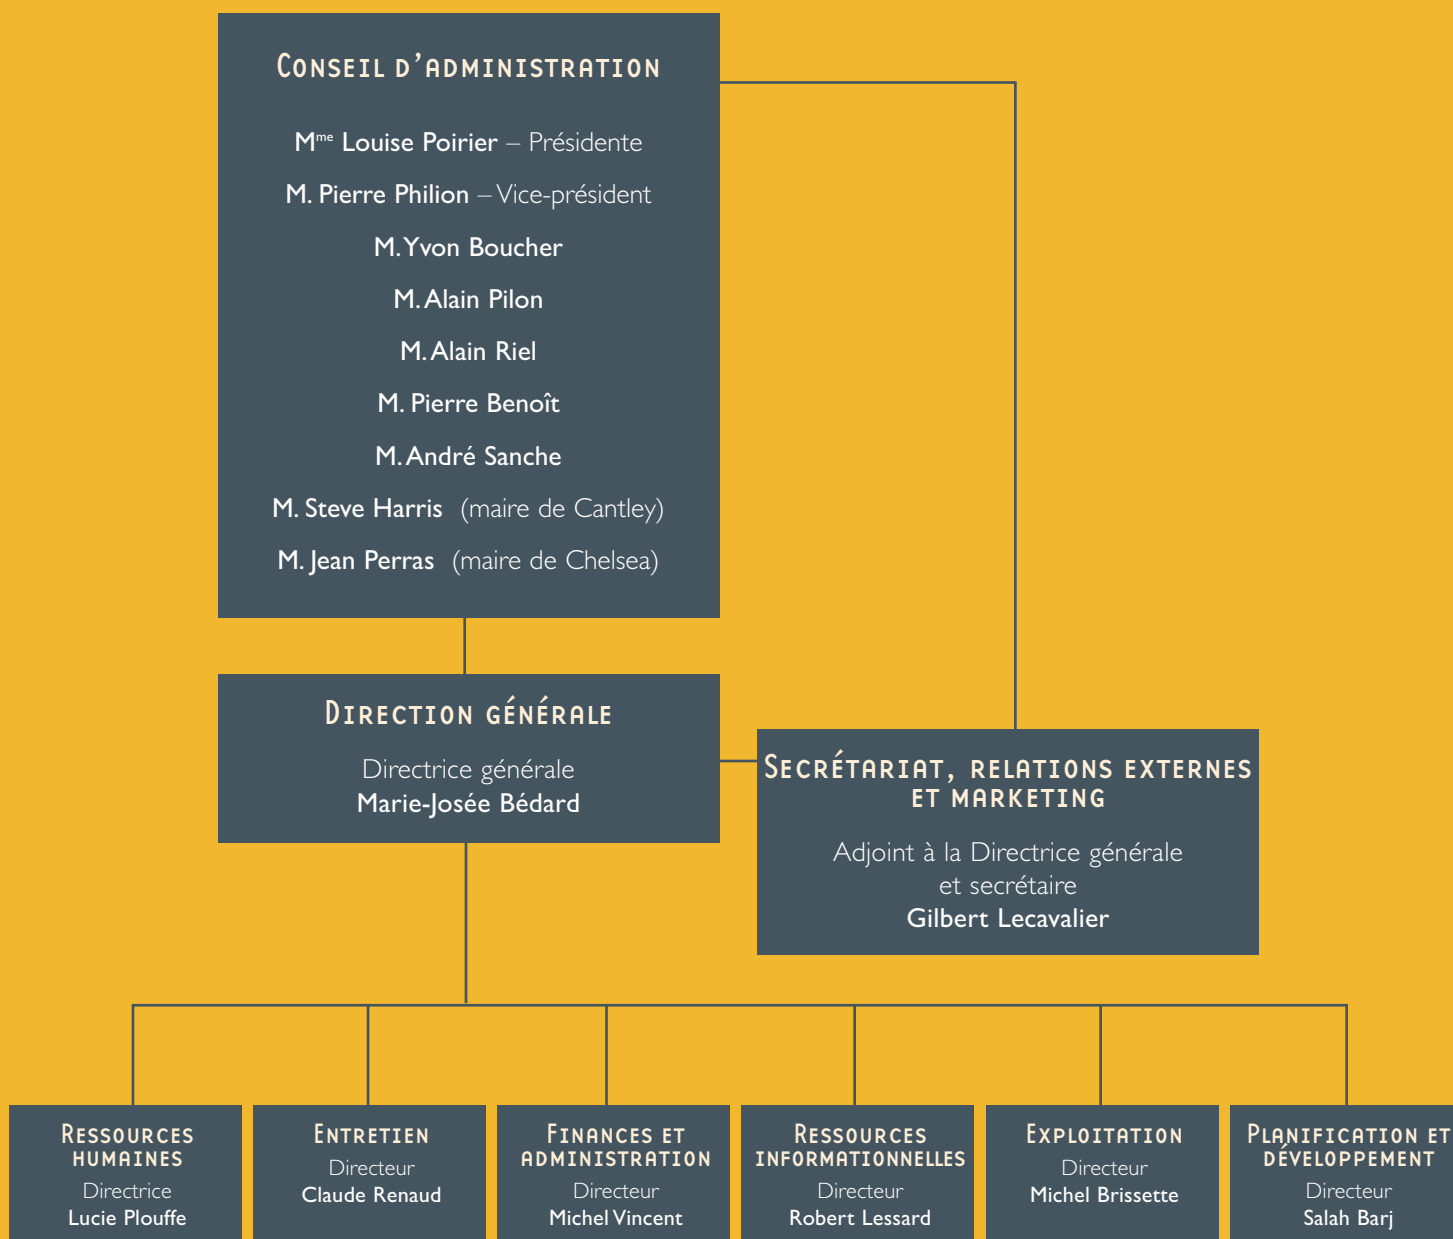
CONSEIL D'ADMINISTRATION

M$^{me}$ Louise Poirier – Présidente

M. Pierre Philion – Vice-président

M. Yvon Boucher

M. Alain Pilon

M. Alain Riel

M. Pierre Benoît

M. André Sanche

M. Steve Harris (maire de Cantley)

M. Jean Perras (maire de Chelsea)

DIRECTION GÉNÉRALE

Directrice générale
Marie-Josée Bédard

SECRÉTARIAT, RELATIONS EXTERNES ET MARKETING

Adjoint à la Directrice générale et secrétaire
Gilbert Lecavalier

RESSOURCES HUMAINES
Directrice
Lucie Plouffe

ENTRETIEN
Directeur
Claude Renaud

FINANCES ET ADMINISTRATION
Directeur
Michel Vincent

RESSOURCES INFORMATIONNELLES
Directeur
Robert Lessard

EXPLOITATION
Directeur
Michel Brissette

PLANIFICATION ET DÉVELOPPEMENT
Directeur
Salah Barj